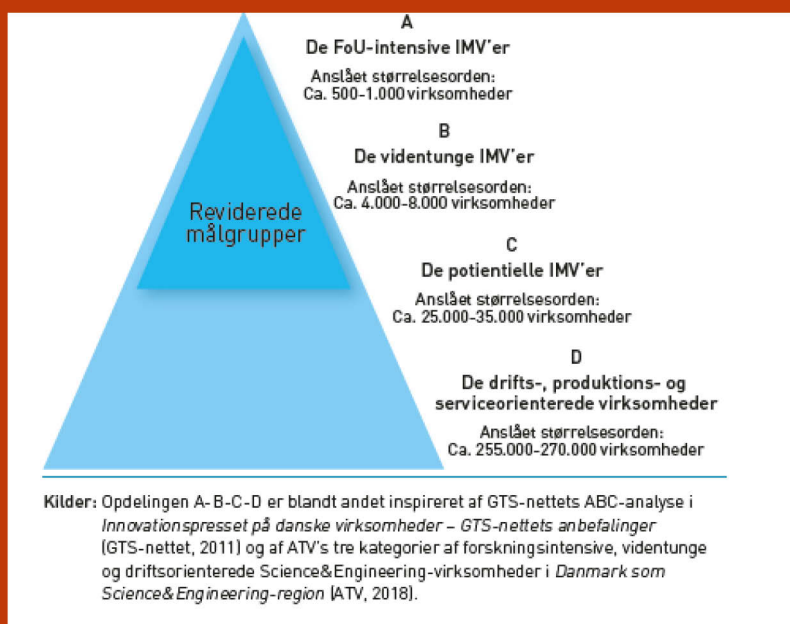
A
De FoU-intensive IMV'er
Anslået størrelsesorden:
Ca. 500-1.000 virksomheder

B
De videntunge IMV'er
Anslået størrelsesorden:
Ca. 4.000-8.000 virksomheder

Reviderede målgrupper

C
De potientielle IMV'er
Anslået størrelsesorden:
Ca. 25.000-35.000 virksomheder

D
De drifts-, produktions- og serviceorienterede virksomheder
Anslået størrelsesorden:
Ca. 255.000-270.000 virksomheder

Kilder: Opdelingen A-B-C-D er blandt andet inspireret af GTS-nettets ABC-analyse i *Innovationspresset på danske virksomheder – GTS-nettets anbefalinger* (GTS-nettet, 2011) og af ATV's tre kategorier af forskningsintensive, videntunge og driftsorienterede Science&Engineering-virksomheder i *Danmark som Science&Engineering-region* (ATV, 2018).